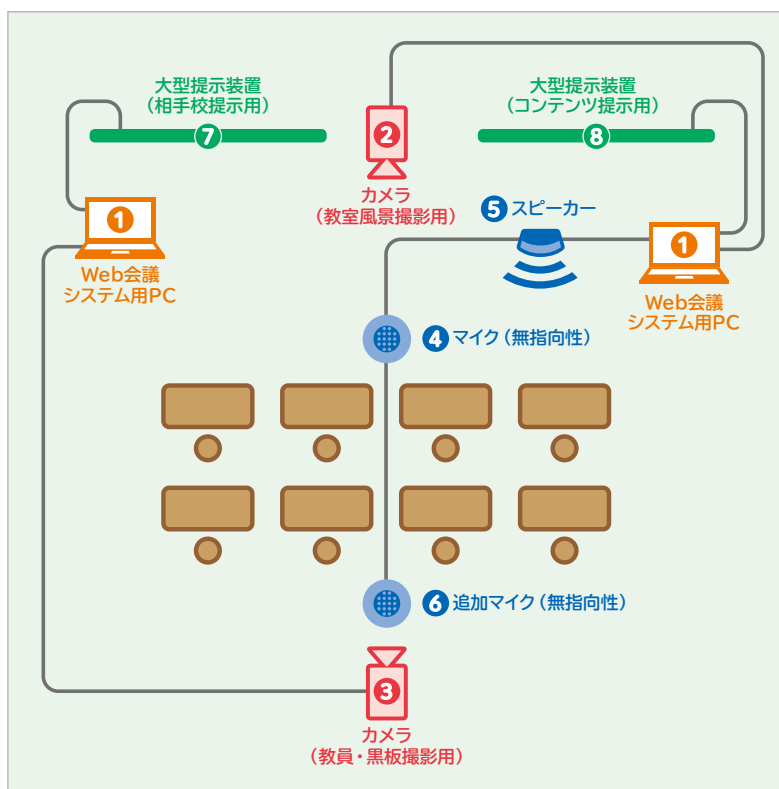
大型提示装置
（相手校提示用）

7

2

カメラ
（教室風景撮影用）

大型提示装置
（コンテンツ提示用）

8

1

Web会議
システム用PC

5 スピーカー

1

Web会議
システム用PC

4 マイク（無指向性）

6 追加マイク（無指向性）

3

カメラ
（教員・黒板撮影用）